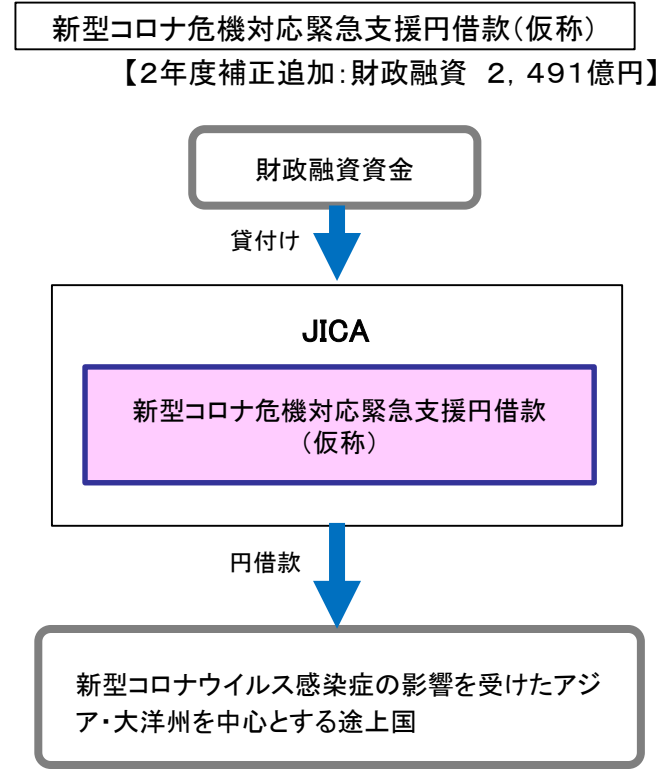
新型コロナ危機対応緊急支援円借款(仮称)

【2年度補正追加:財政融資　2,491億円】

財政融資資金

貸付け

JICA

新型コロナ危機対応緊急支援円借款（仮称）

円借款

新型コロナウイルス感染症の影響を受けたアジア・大洋州を中心とする途上国